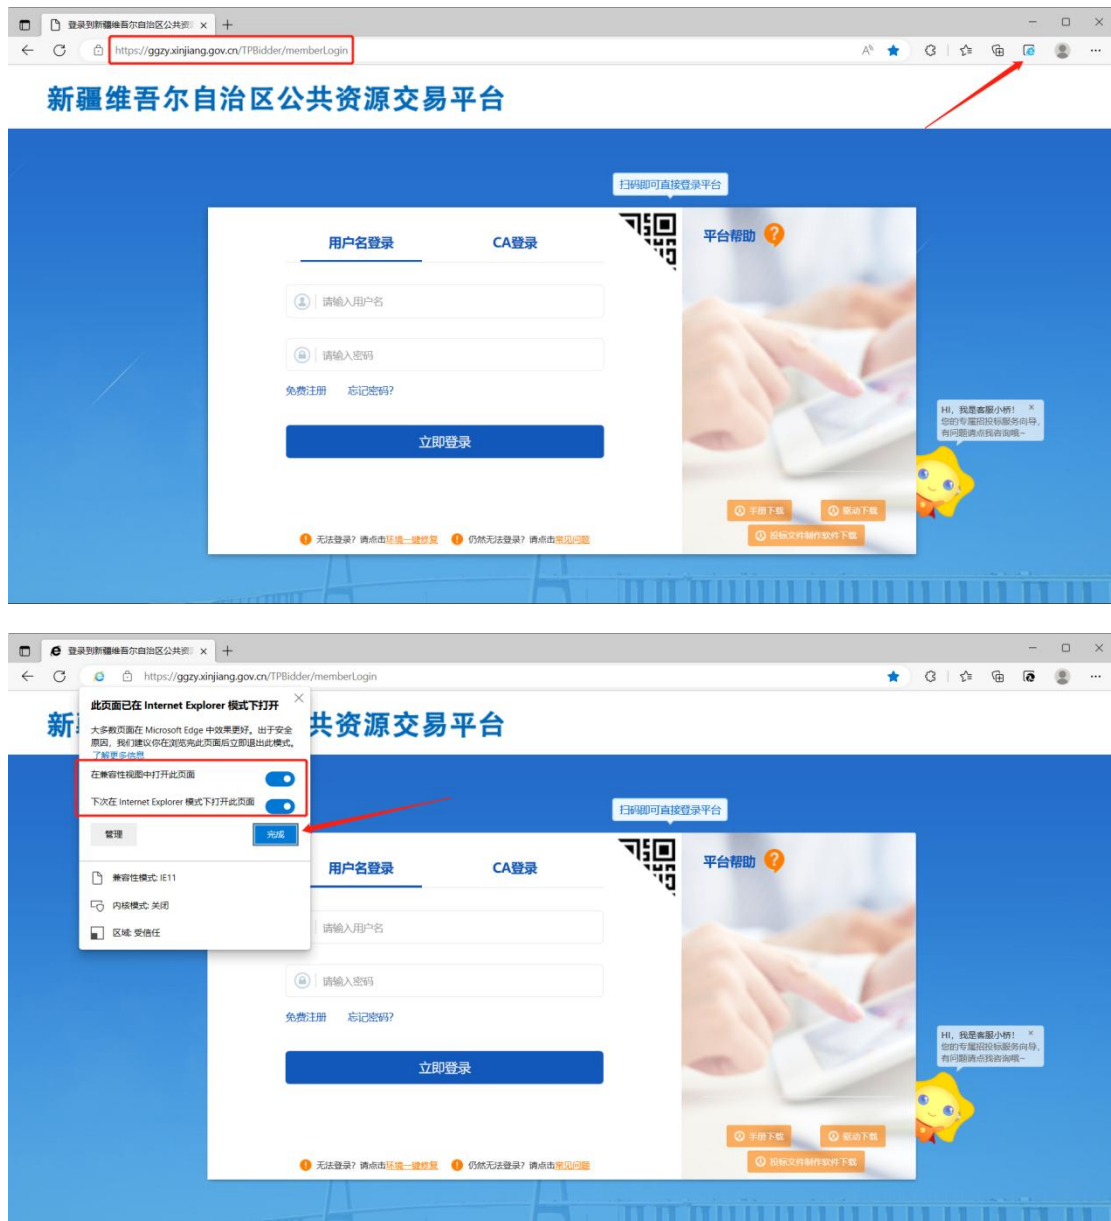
登录到新疆维吾尔自治区公共资 ×

https://ggzy.xinjiang.gov.cn/TPBidder/memberLogin

新疆维吾尔自治区公共资源交易平台

扫码即可直接登录平台

用户名登录　CA登录

请输入用户名

请输入密码

免费注册　忘记密码?

立即登录

无法登录? 请点击环境一键修复　仍然无法登录? 请点击常见问题

平台帮助

手册下载　驱动下载

投标文件制作软件下载

HI，我是客服小析！ 您的专属招投标服务向导，有问题请点我咨询哦~

登录到新疆维吾尔自治区公共资 ×

https://ggzy.xinjiang.gov.cn/TPBidder/memberLogin

此页面已在 Internet Explorer 模式下打开

大多数页面在 Microsoft Edge 中效果更好。出于安全原因，我们建议你在浏览完此页面后立即退出此模式。了解更多信息

在兼容性视图中打开此页面

下次在 Internet Explorer 模式下打开此页面

管理　完成

兼容性模式: IE11

内核模式: 关闭

区域: 受信任

新疆维吾尔自治区公共资源交易平台

扫码即可直接登录平台

用户名登录　CA登录

请输入用户名

请输入密码

免费注册　忘记密码?

立即登录

无法登录? 请点击环境一键修复　仍然无法登录? 请点击常见问题

平台帮助

手册下载　驱动下载

投标文件制作软件下载

HI，我是客服小析！ 您的专属招投标服务向导，有问题请点我咨询哦~